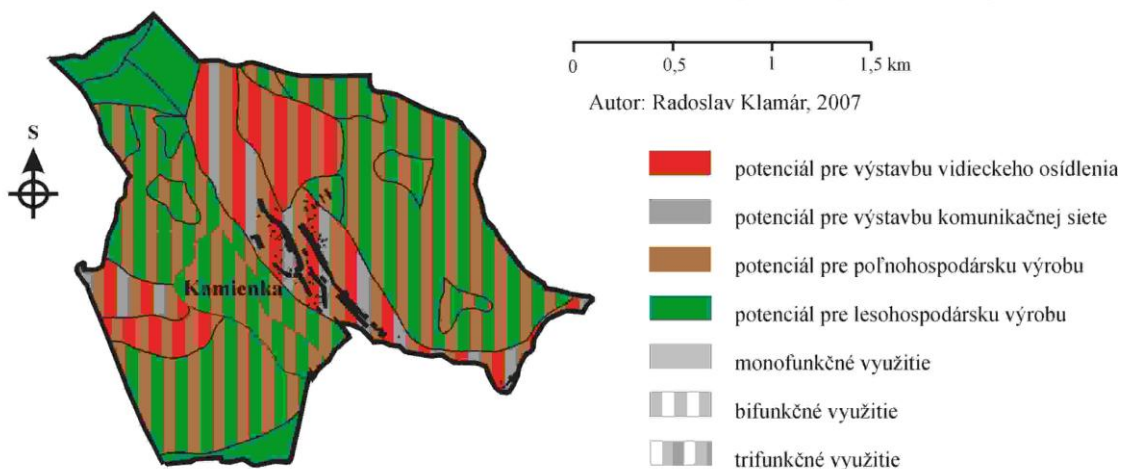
S

Kamienka

0 0,5 1 1,5 km

Autor: Radoslav Klamár, 2007

potenciál pre výstavbu vidieckeho osídlenia

potenciál pre výstavbu komunikačnej siete

potenciál pre poľnohospodársku výrobu

potenciál pre lesohospodársku výrobu

monofunkčné využitie

bifunkčné využitie

trifunkčné využitie